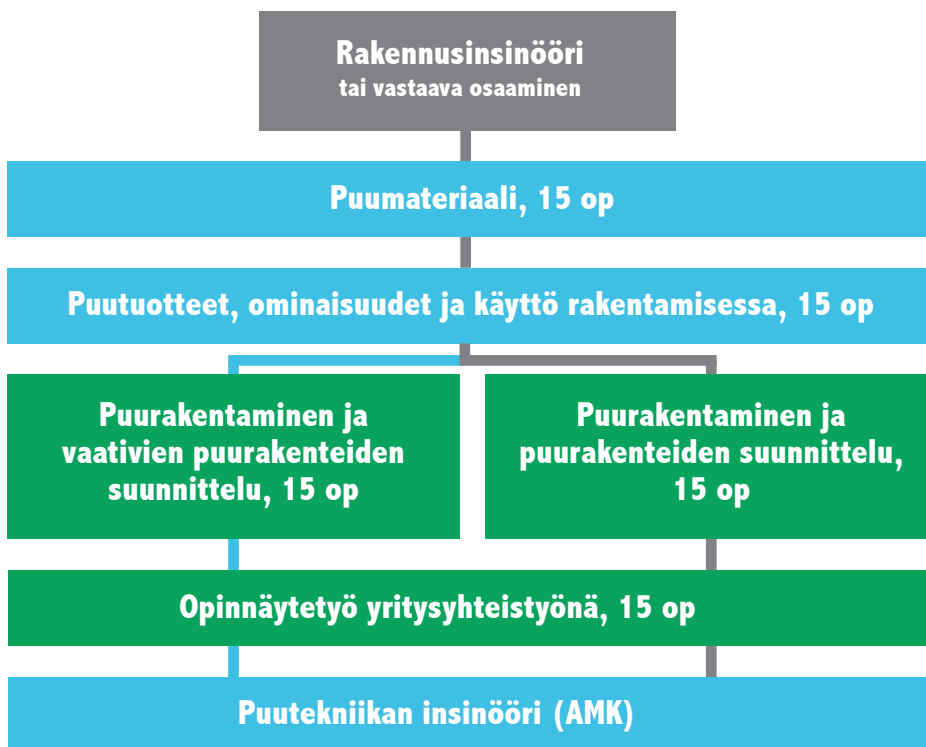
Rakennusinsinööri
tai vastaava osaaminen

Puumateriaali, 15 op

Puutuotteet, ominaisuudet ja käyttö rakentamisessa, 15 op

Puurakentaminen ja vaativien puurakenteiden suunnittelu, 15 op

Puurakentaminen ja puurakenteiden suunnittelu, 15 op

Opinnäytetyö yritysyhteistyönä, 15 op

Puutekniikan insinööri (AMK)